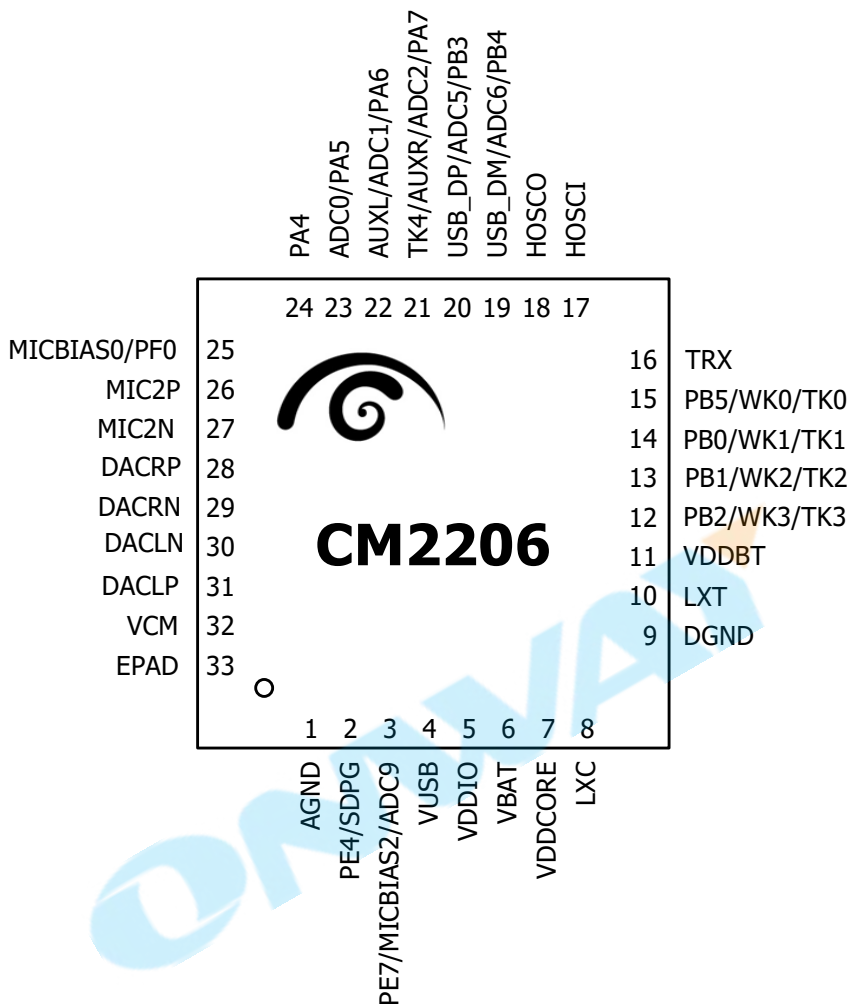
PA4
ADC0/PA5
AUXL/ADC1/PA6
TK4/AUXR/ADC2/PA7
USB_DP/ADC5/PB3
USB_DM/ADC6/PB4
HOSCO
HOSCI

24 23 22 21 20 19 18 17

MICBIAS0/PF0 25
MIC2P 26
MIC2N 27
DACRP 28
DACRN 29
DACLN 30
DACLP 31
VCM 32
EPAD 33

16 TRX
15 PB5/WK0/TK0
14 PB0/WK1/TK1
13 PB1/WK2/TK2
12 PB2/WK3/TK3
11 VDDBT
10 LXT
9 DGND

CM2206

1 2 3 4 5 6 7 8

AGND
PE4/SDPG
PE7/MICBIAS2/ADC9
VUSB
VDDIO
VBAT
VDDCORE
LXC

ONWAY